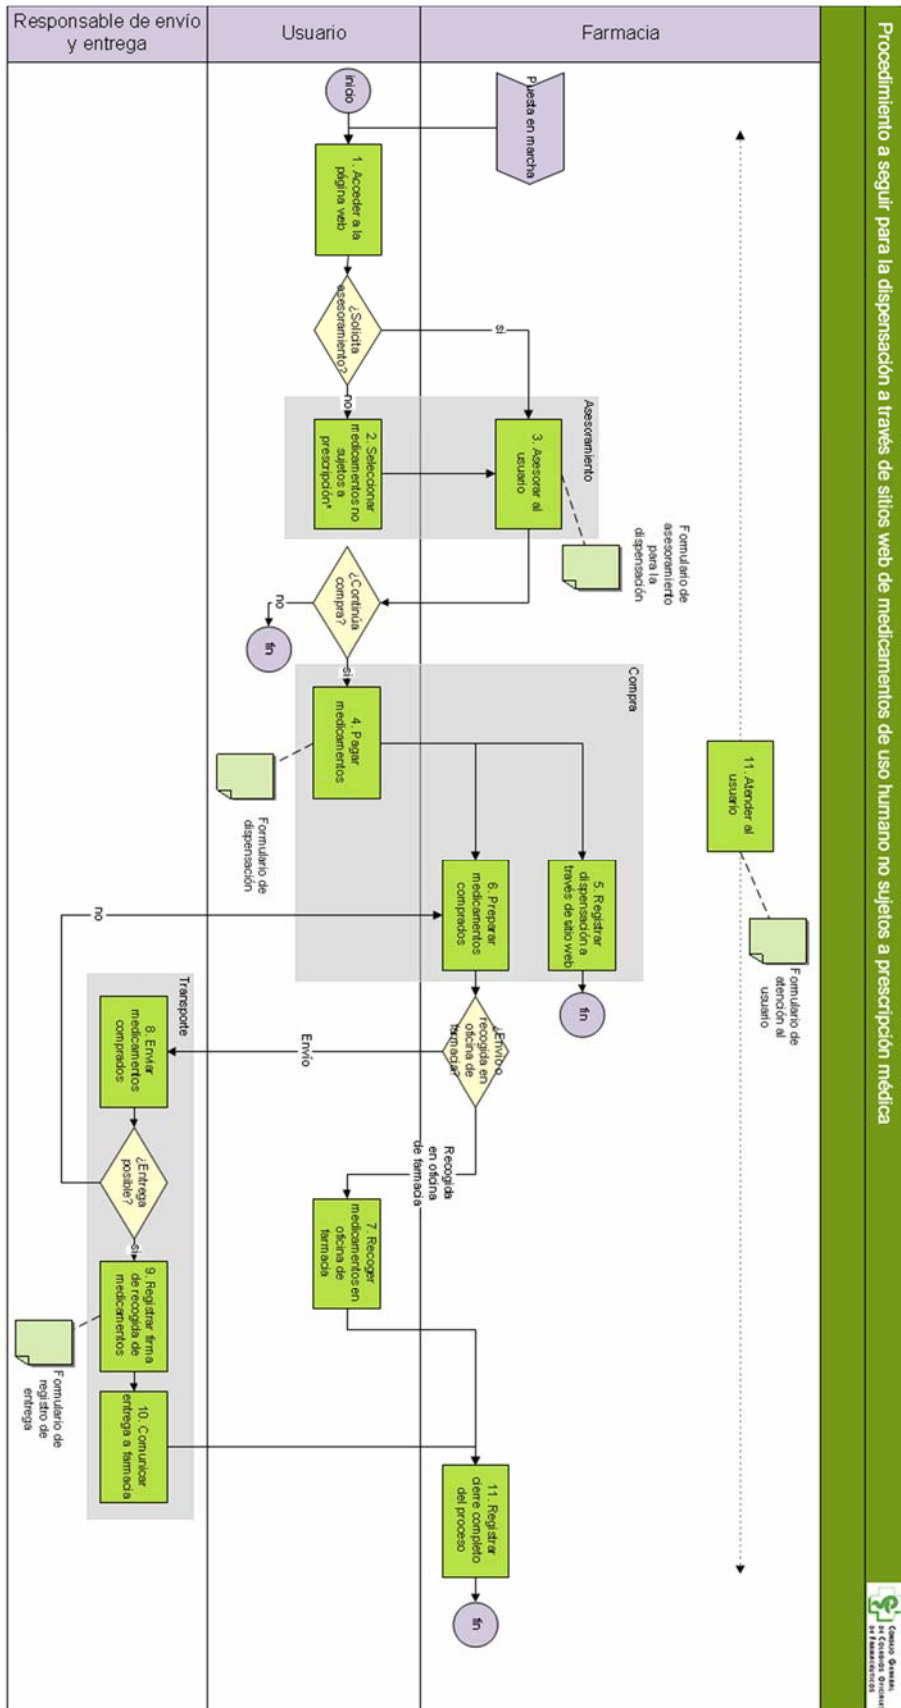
Procedimiento a seguir para la dispensación a través de sitios web de medicamentos de uso humano no sujetos a prescripción médica

Responsable de envío y entrega

Usuario

Farmacia

inicio

Puesta en marcha

1. Acceder a la página web

¿Solicita asesoramiento?

sí

no

Asesoramiento

2. Seleccionar medicamentos no sujetos a prescripción*

3. Asesorar al usuario

Formulario de asesoramiento para la dispensación

¿Continúa compra?

no

fin

sí

Compra

4. Pagar medicamentos

Formulario de dispensación

11. Atender al usuario

Formulario de atención al usuario

5. Registrar dispensación a través de sitio web

fin

6. Preparar medicamentos comprados

no

¿Envío o recogida en oficina de farmacia?

Envío

Recogida en oficina de farmacia

Transporte

8. Enviar medicamentos comprados

¿Entrega posible?

sí

7. Recoger medicamentos en oficina de farmacia

9. Registrar firma de recogida de medicamentos

Formulario de registro de entrega

10. Comunicar entrega a farmacia

11. Registrar cierre completo del proceso

fin

Consejo General de Colegios Oficiales de Farmacéuticos